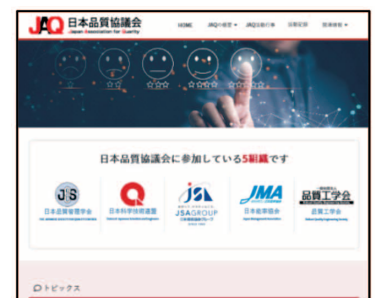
JAQ 日本品質協議会
Japan Association for Quality

HOME JAQの概要 JAQ活動の事 活動記録 各種情報

日本品質協議会に参加している5組織です

JS 日本品質管理学会

Q 日本科学技術連盟

JSA JSA GROUP

JMA 日本能率協会

品質工学会

トピックス